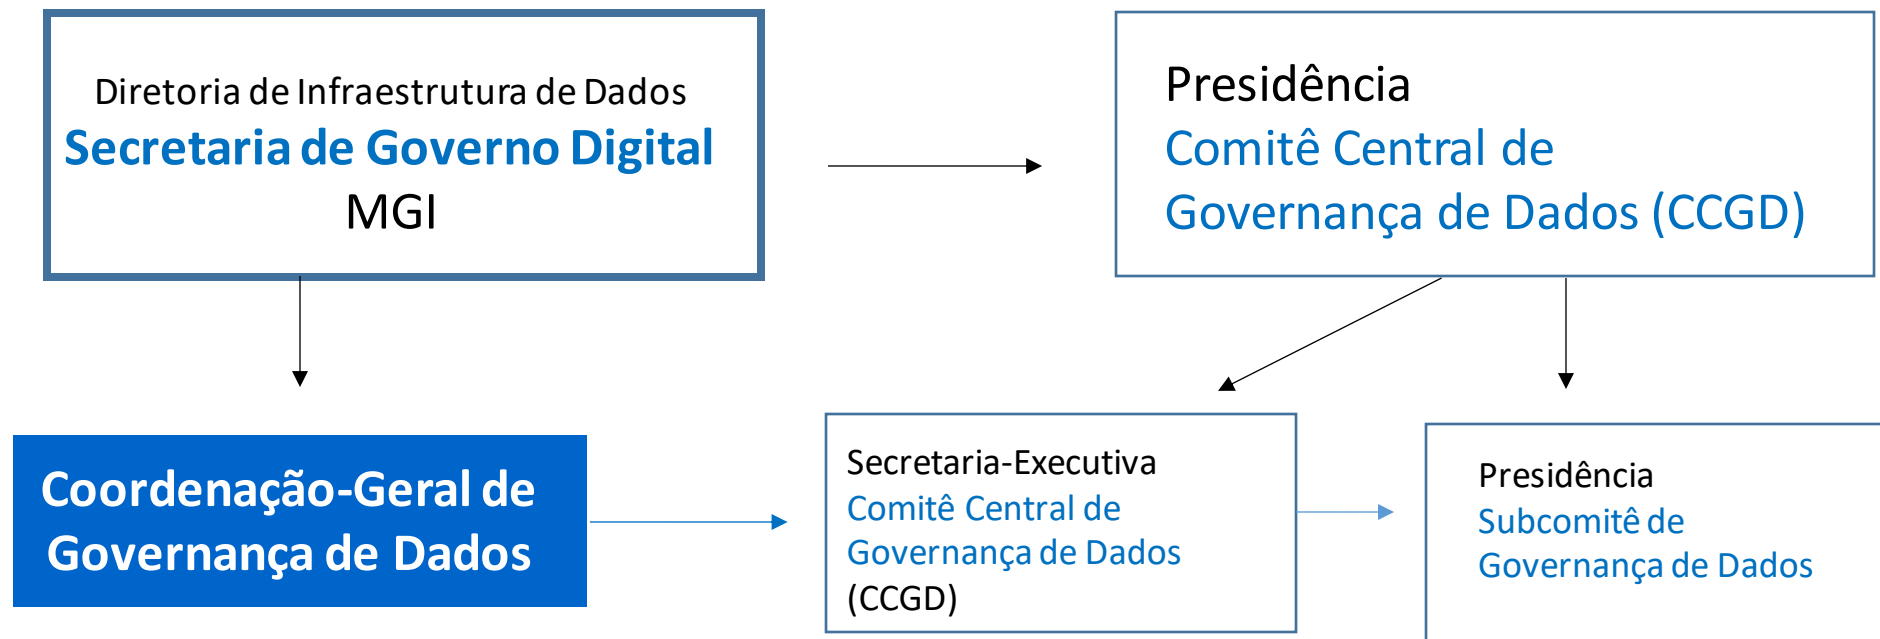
Diretoria de Infraestrutura de Dados
Secretaria de Governo Digital
MGI

Presidência
Comitê Central de Governança de Dados (CCGD)

Coordenação-Geral de Governança de Dados

Secretaria-Executiva
Comitê Central de Governança de Dados (CCGD)

Presidência
Subcomitê de Governança de Dados